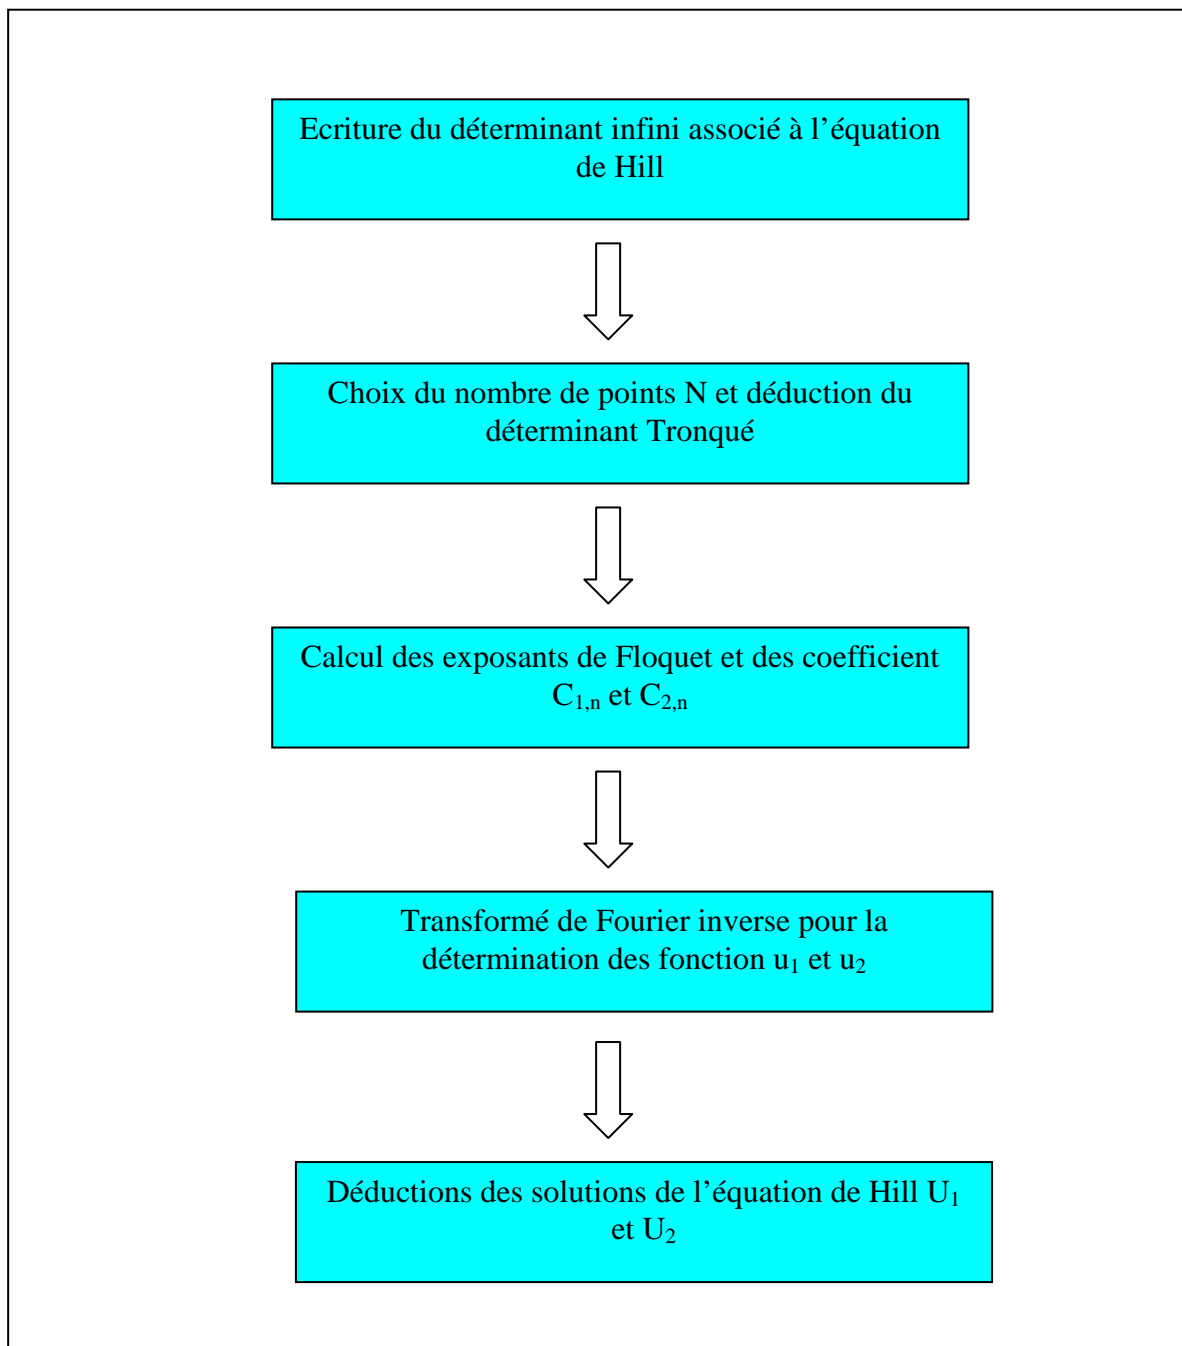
Ecriture du déterminant infini associé à l’équation de Hill

Choix du nombre de points N et déduction du déterminant Tronqué

Calcul des exposants de Floquet et des coefficient $C_{1,n}$ et $C_{2,n}$

Transformé de Fourier inverse pour la détermination des fonction $u_1$ et $u_2$

Déductions des solutions de l’équation de Hill $U_1$ et $U_2$